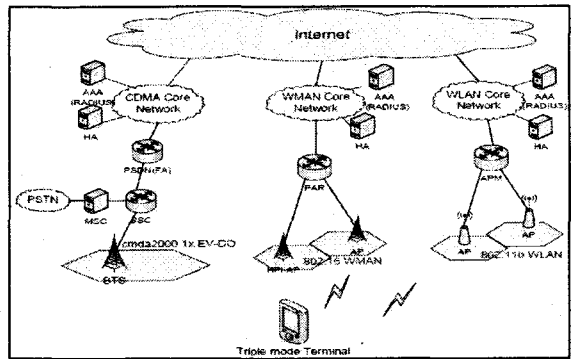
Internet

AAA (RADIUS)

HA

CDMA Core Network

WMAN Core Network

AAA (RADIUS)

HA

WLAN Core Network

AAA (RADIUS)

HA

PSDN(FA)

PAR

APM

PSTN

MSC

BSC

cmda2000 1x EV-DO

BTS

RPL AP

AP

802.16 WMAN

AP

AP

802.11b WLAN

Triple mode Terminal